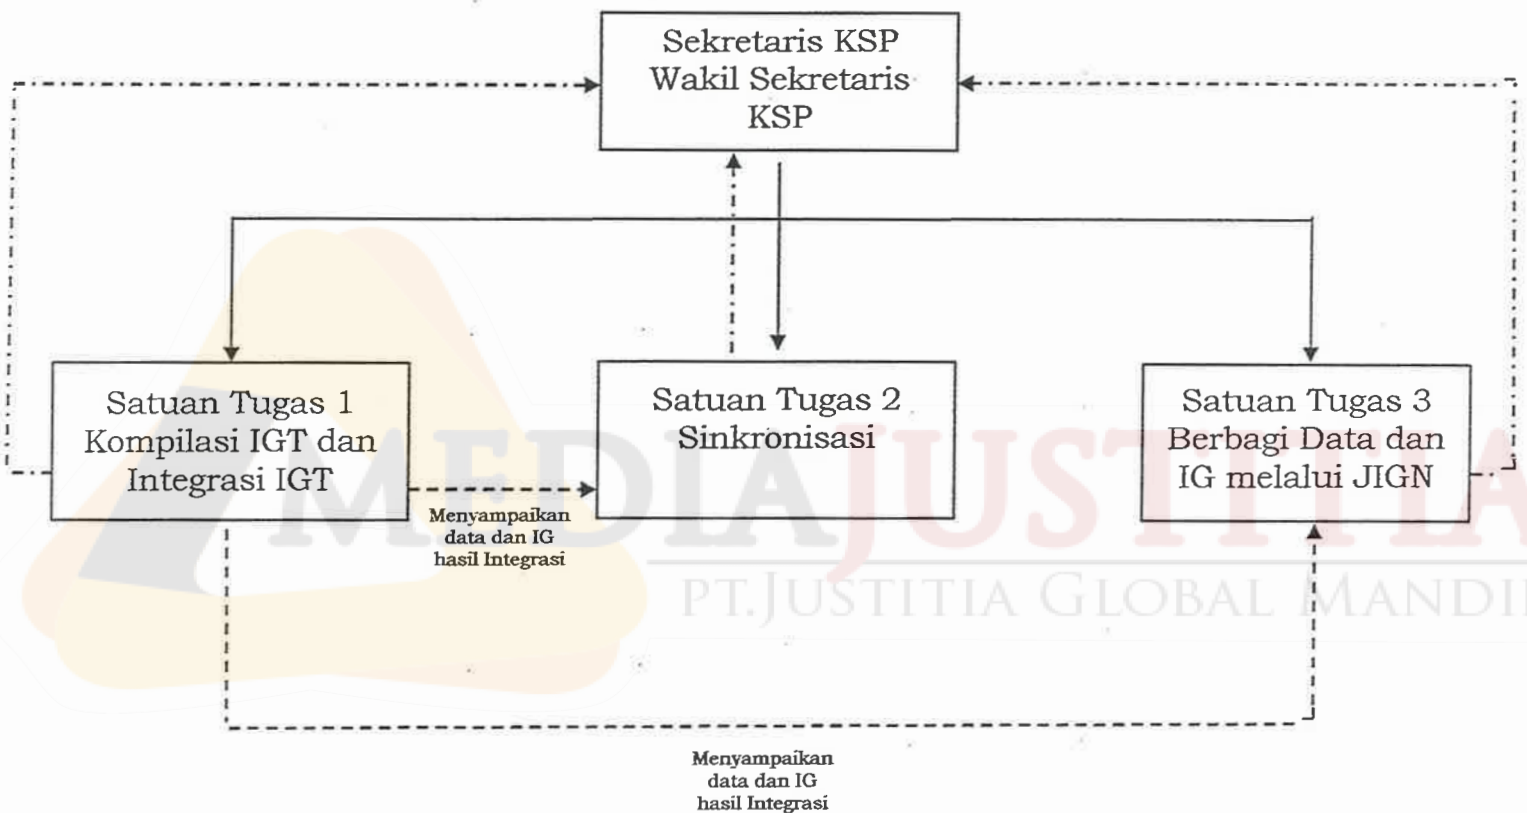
Sekretaris KSP
Wakil Sekretaris KSP

Satuan Tugas 1
Kompilasi IGT dan Integrasi IGT

Satuan Tugas 2
Sinkronisasi

Satuan Tugas 3
Berbagi Data dan IG melalui JIGN

Menyampaikan data dan IG hasil Integrasi

Menyampaikan data dan IG hasil Integrasi

MEDIAJUSTITIA
PT.JUSTITIA GLOBAL MANDI